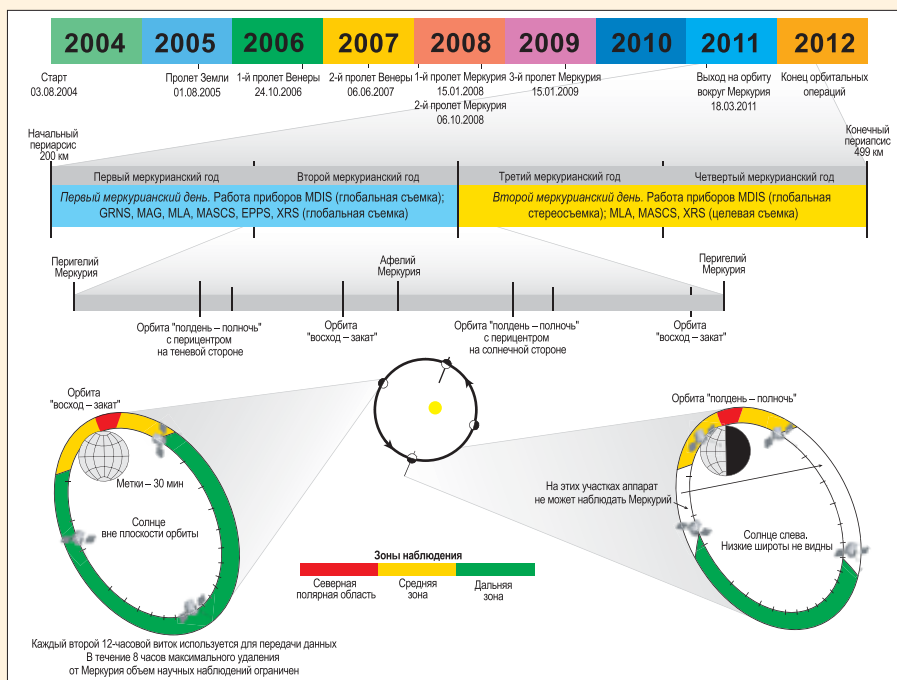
2004 2005 2006 2007 2008 2009 2010 2011 2012

Старт 03.08.2004

Пролет Земли 01.08.2005

1-й пролет Венеры 24.10.2006

2-й пролет Венеры 06.06.2007

1-й пролет Меркурия 15.01.2008

2-й пролет Меркурия 06.10.2008

3-й пролет Меркурия 15.01.2009

Выход на орбиту вокруг Меркурия 18.03.2011

Конец орбитальных операций

Начальный периапсис 200 км

Конечный периапсис 499 км

Первый меркурианский год

Второй меркурианский год

Третий меркурианский год

Четвертый меркурианский год

*Первый меркурианский день.* Работа приборов MDIS (глобальная съемка); GRNS, MAG, MLA, MASCS, EPPS, XRS (глобальная съемка)

*Второй меркурианский день.* Работа приборов MDIS (глобальная стереосъемка); MLA, MASCS, XRS (целевая съемка)

Перигелий Меркурия

Афелий Меркурия

Перигелий Меркурия

Орбита "полдень – полночь" с перицентром на теневой стороне

Орбита "восход – закат"

Орбита "полдень – полночь" с перицентром на солнечной стороне

Орбита "восход – закат"

Орбита "восход – закат"

Метки – 30 мин

Солнце вне плоскости орбиты

Орбита "полдень – полночь"

На этих участках аппарат не может наблюдать Меркурий

Солнце слева. Низкие широты не видны

Зоны наблюдения

| Северная полярная область | Средняя зона | Дальняя зона |
|---|---|---|

Каждый второй 12-часовой виток используется для передачи данных
В течение 8 часов максимального удаления от Меркурия объем научных наблюдений ограничен